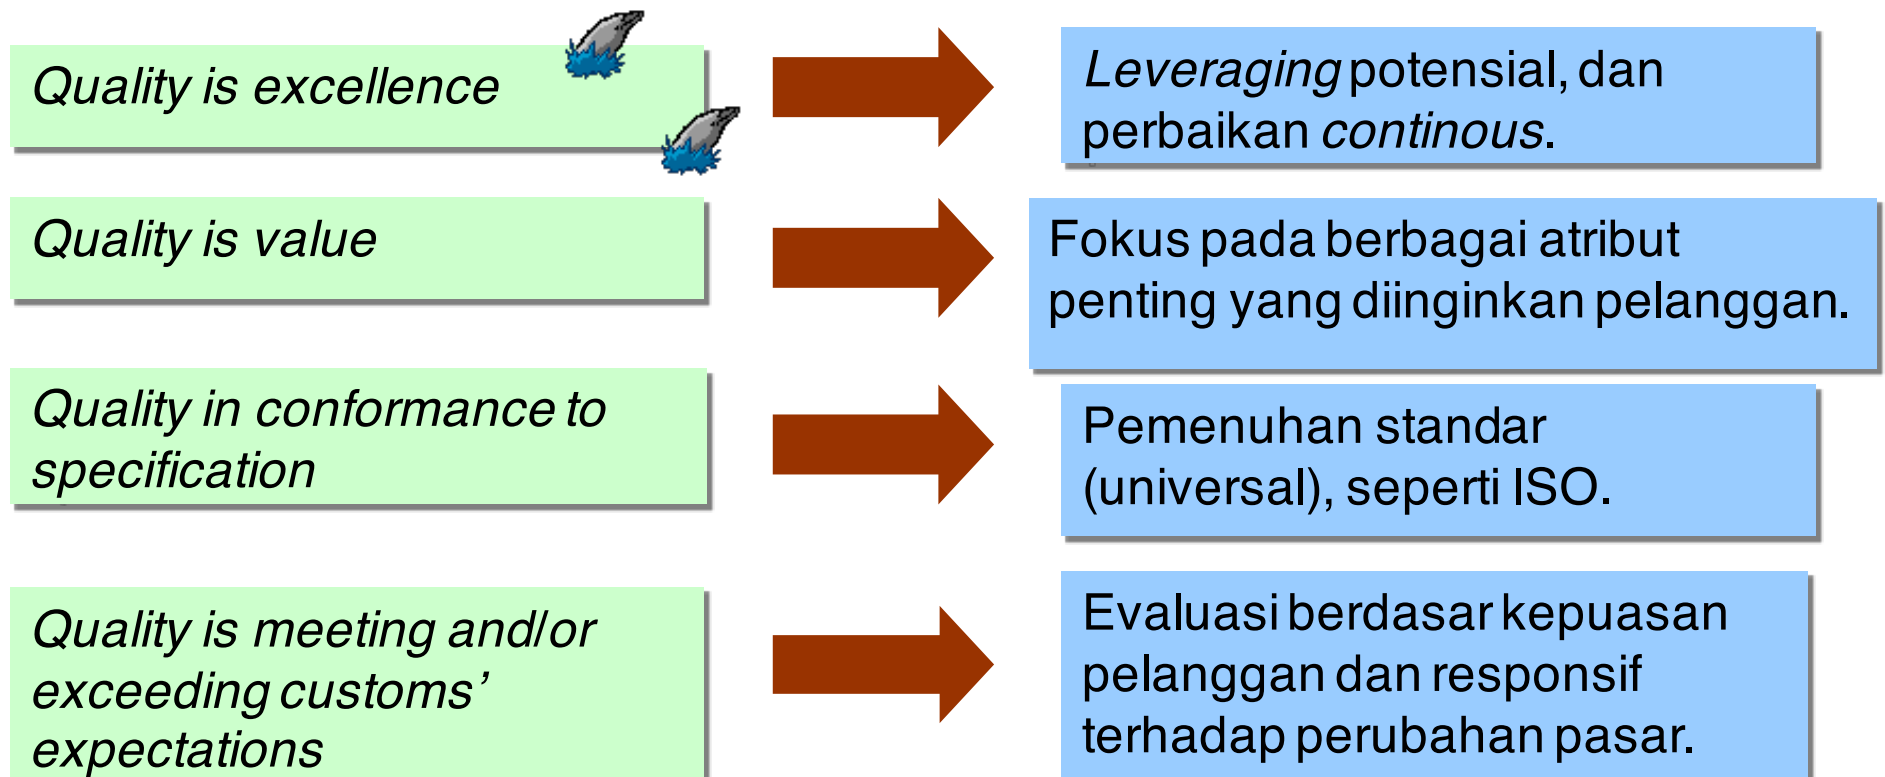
Quality is excellence

Leveraging potensial, dan perbaikan continous.

Quality is value

Fokus pada berbagai atribut penting yang diinginkan pelanggan.

Quality in conformance to specification

Pemenuhan standar (universal), seperti ISO.

Quality is meeting and/or exceeding customs' expectations

Evaluasi berdasar kepuasan pelanggan dan responsif terhadap perubahan pasar.